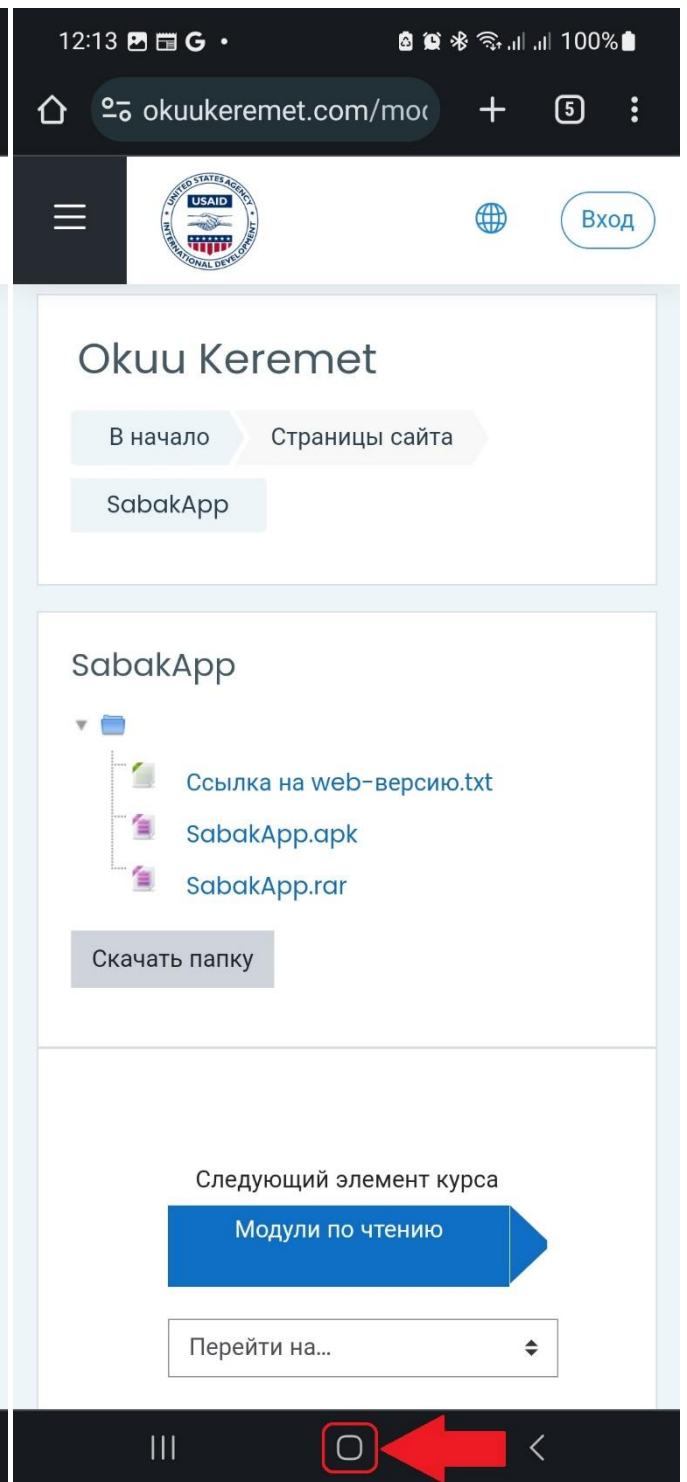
12:13 G • 100%

okuukeremet.com/mo

5

USAID UNITED STATES AGENCY INTERNATIONAL DEVELOPMENT

Вход

Okuu Keremet

В начало

Страницы сайта

SabakApp

SabakApp

Ссылка на web-версию.txt

SabakApp.apk

SabakApp.rar

Скачать папку

Следующий элемент курса

Модули по чтению

Перейти на...